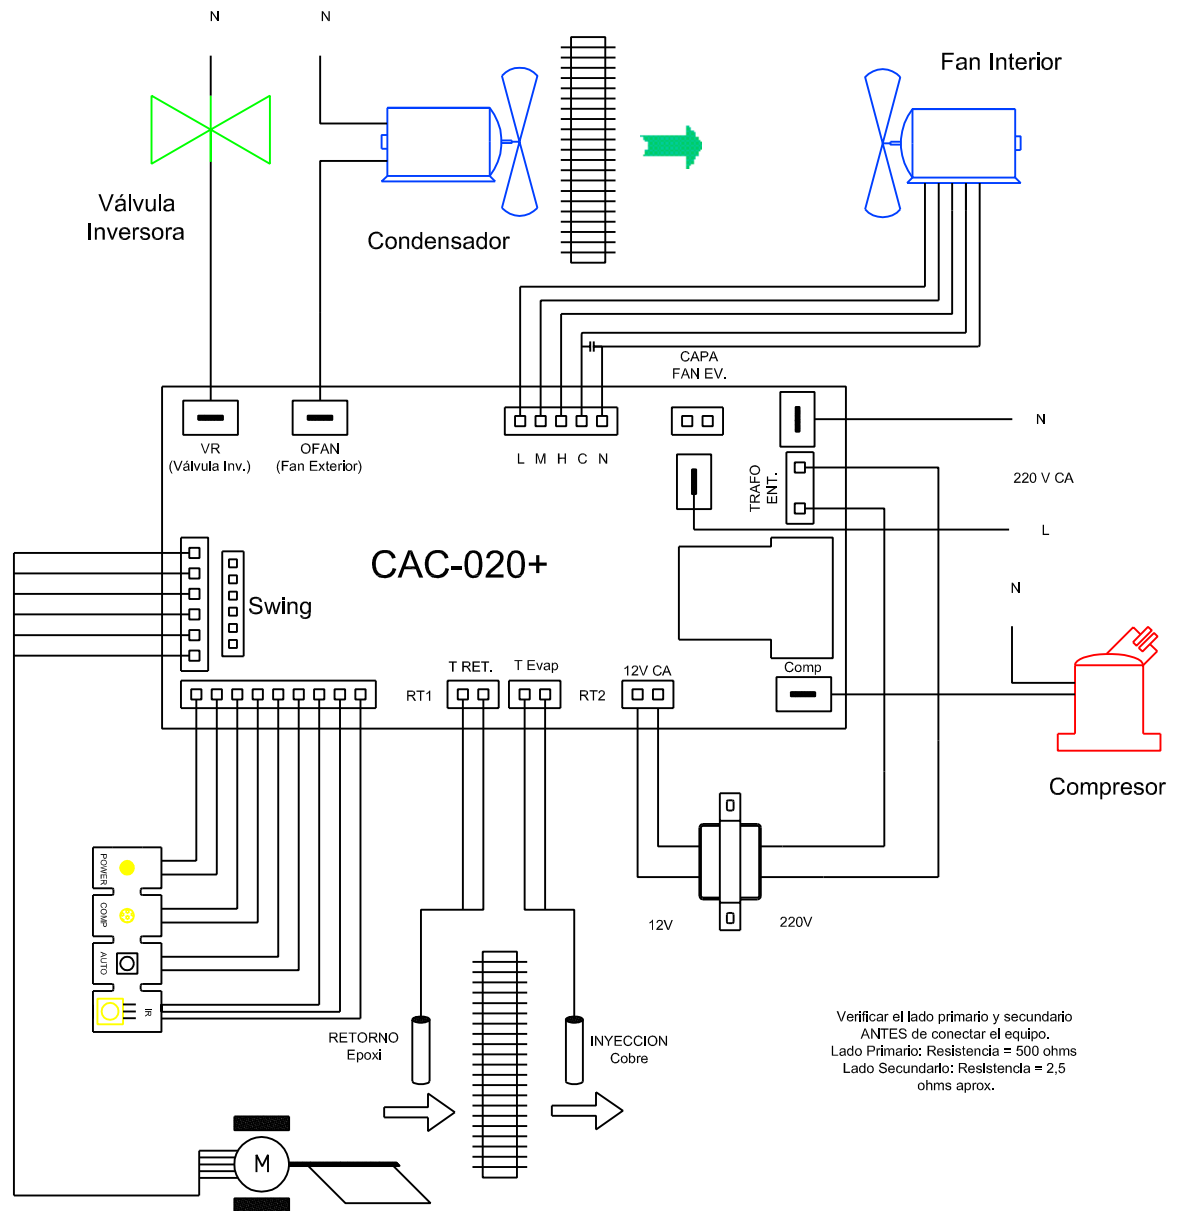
N

N

Válvula
Inversora

Condensador

Fan Interior

CAPA
FAN EV.

VR
(Válvula Inv.)

OFAN
(Fan Exterior)

L M H C N

N

220 V CA

TRAFO
ENT.

L

CAC-020+

Swing

N

Comp

T RET.

T Evap

12V CA

RT1

RT2

Compresor

POWER

COMP

AUTO

IR

12V

220V

RETORNO
Epoxi

INYECCION
Cobre

Verificar el lado primario y secundario ANTES de conectar el equipo.
Lado Primario: Resistencia = 500 ohms
Lado Secundario: Resistencia = 2,5 ohms aprox.

M